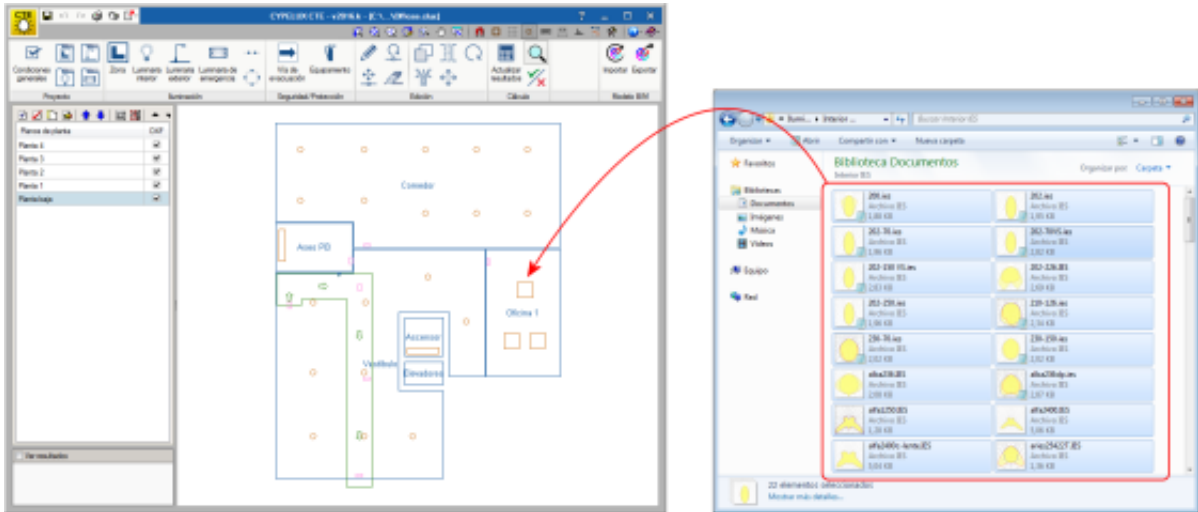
CYPELUX CTE - v2016.k - [C:\...\Oficinas.clux]

Condiciones generales
Proyecto
Zona
Luminaria interior
Luminaria exterior
Luminaria de emergencia
Iluminación
Vía de evacuación
Equipamiento
Seguridad/Protección
Edición
Actualizar resultados
Cálculo
Importar
Exportar
Modelo BIM

Planos de planta
CAP
Planta 4
Planta 3
Planta 2
Planta 1
Planta baja

Ver resultados

Comedor
Aseo PB
Vestíbulo
Ascensor
Elevadora
Oficina 1

Buscar Interior IES
Organizar
Abrir
Compartir con
Nueva carpeta
Favoritos
Bibliotecas
Documentos
Imágenes
Música
Vídeos
Equipo
Red
Biblioteca Documentos
Interior IES
Organizar por: Carpeta

| | |
|---|---|
| 200.ies Archivo IES 1,80 KB | 261.ies Archivo IES 1,95 KB |
| 262-70.ies Archivo IES 1,96 KB | 262-70VS.ies Archivo IES 1,92 KB |
| 262-150 VS.ies Archivo IES 2,03 KB | 262-126.IES Archivo IES 1,69 KB |
| 262-250.ies Archivo IES 1,96 KB | 210-126.ies Archivo IES 1,94 KB |
| 230-70.ies Archivo IES 2,02 KB | 230-150.ies Archivo IES 1,92 KB |
| alba230.IES Archivo IES 2,00 KB | alba230dp.ies Archivo IES 1,97 KB |
| alfa250.IES Archivo IES 1,26 KB | alfa2400.IES Archivo IES 1,06 KB |
| alfa2400c-lente.IES Archivo IES 3,04 KB | ares25412T.IES Archivo IES 1,96 KB |

22 elementos seleccionados
Mostrar más detalles...